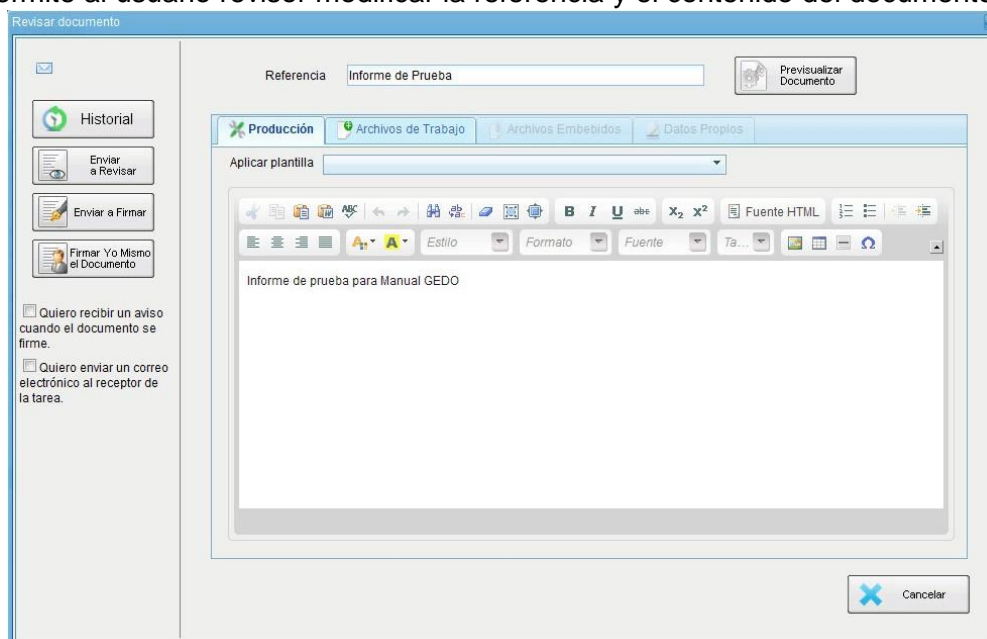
ermite al usuario revisor modificar la referencia y el contenido del documento

Revisar documento

Referencia Informe de Prueba

Previsualizar Documento

Historial

Enviar a Revisar

Enviar a Firmar

Firmar Yo Mismo el Documento

Quiero recibir un aviso cuando el documento se firme.

Quiero enviar un correo electrónico al receptor de la tarea.

Producción | Archivos de Trabajo | Archivos Embebidos | Datos Propios

Aplicar plantilla

B I U abc $X_2$ $X^2$ Fuente HTML

Estilo Formato Fuente Ta... Ω

Informe de prueba para Manual GEDO

Cancelar